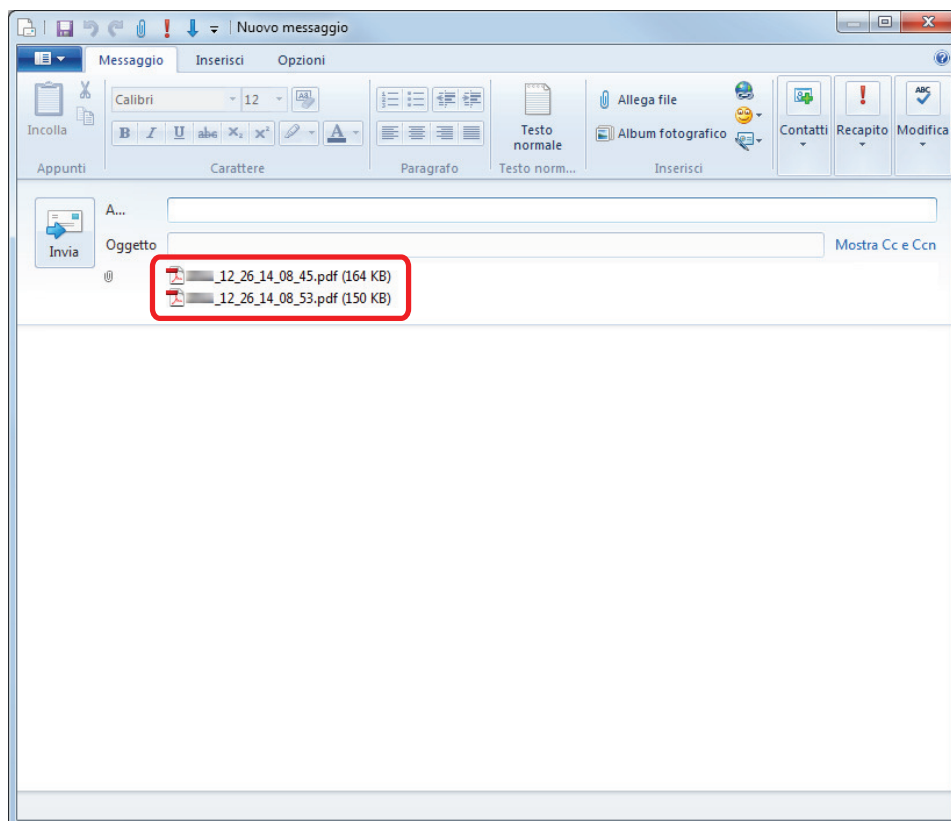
Nuovo messaggio

Messaggio Inserisci Opzioni

Incolla
Appunti

Calibri 12
B I U abc $X_2$ $X^2$ A
Carattere

Paragrafo

Testo normale
Testo norm...

Allega file
Album fotografico
Inserisci

Contatti Recapito Modifica

Invia
A...
Oggetto
Mostra Cc e Ccn

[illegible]_12_26_14_08_45.pdf (164 KB)
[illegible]_12_26_14_08_53.pdf (150 KB)